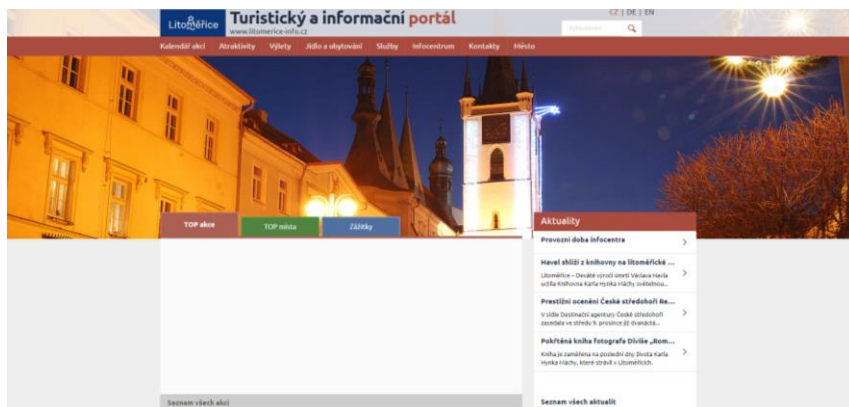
Litoměřice Turistický a informační portál
www.litomerice-info.cz

CZ | DE | EN

Vyhledávání

Kalendář akcí Atraktivity Výlety Jídlo a ubytování Služby Infocentrum Kontakty Město

TOP akce TOP místa Zážitky

Aktuality

Provozní doba infocentra

Havel shlíží z knihovny na litoměřické ...
Litoměřice – Deváté výročí smrti Václava Havla uctila Knihovna Karla Hynka Máchy slavnostním...

Prestižní ocenění České středohoří Re...
V sídle Destinační agentury České středohoří zasedala ve středu 9. prosince již dvanáctá...

Pokřtěná kniha fotografa Diviše „Rom...
Kniha je zaměřena na poslední dny života Karla Hynka Máchy, které strávil v Litoměřicích.

Seznam všech akcí

Seznam všech aktualit